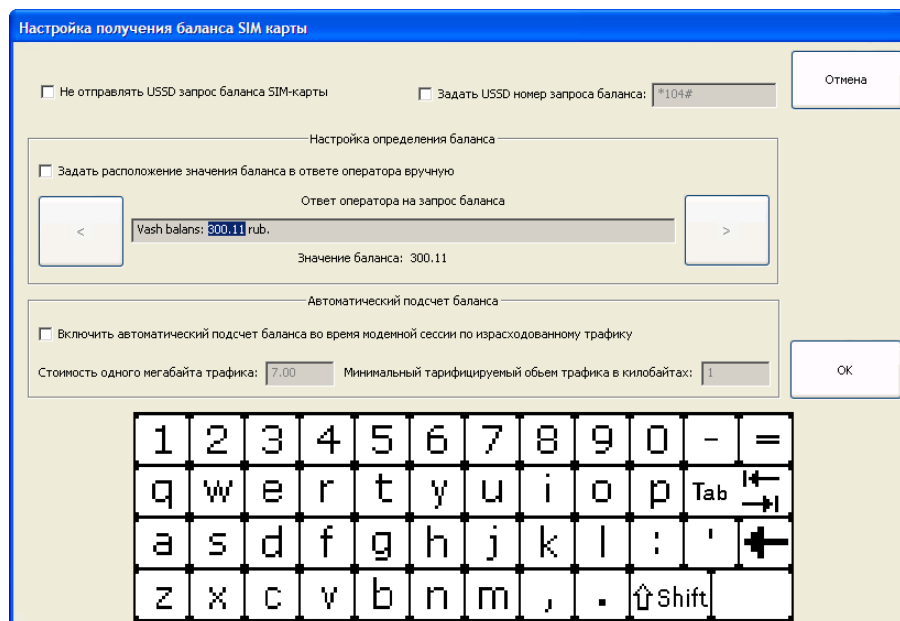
Настройка получения баланса SIM карты

Отмена

Не отправлять USSD запрос баланса SIM-карты

Задать USSD номер запроса баланса: *104#

Настройка определения баланса

Задать расположение значения баланса в ответе оператора вручную

Ответ оператора на запрос баланса

<

Vash balans: 300.11 rub.

>

Значение баланса: 300.11

Автоматический подсчет баланса

Включить автоматический подсчет баланса во время модемной сессии по израсходованному трафику

Стоимость одного мегабайта трафика: 7.00

Минимальный тарифицируемый обьем трафика в килобайтах: 1

OK

1 2 3 4 5 6 7 8 9 0 - =

q w e r t y u i o p Tab

a s d f g h j k l : '

z x c v b n m , . ⇧Shift